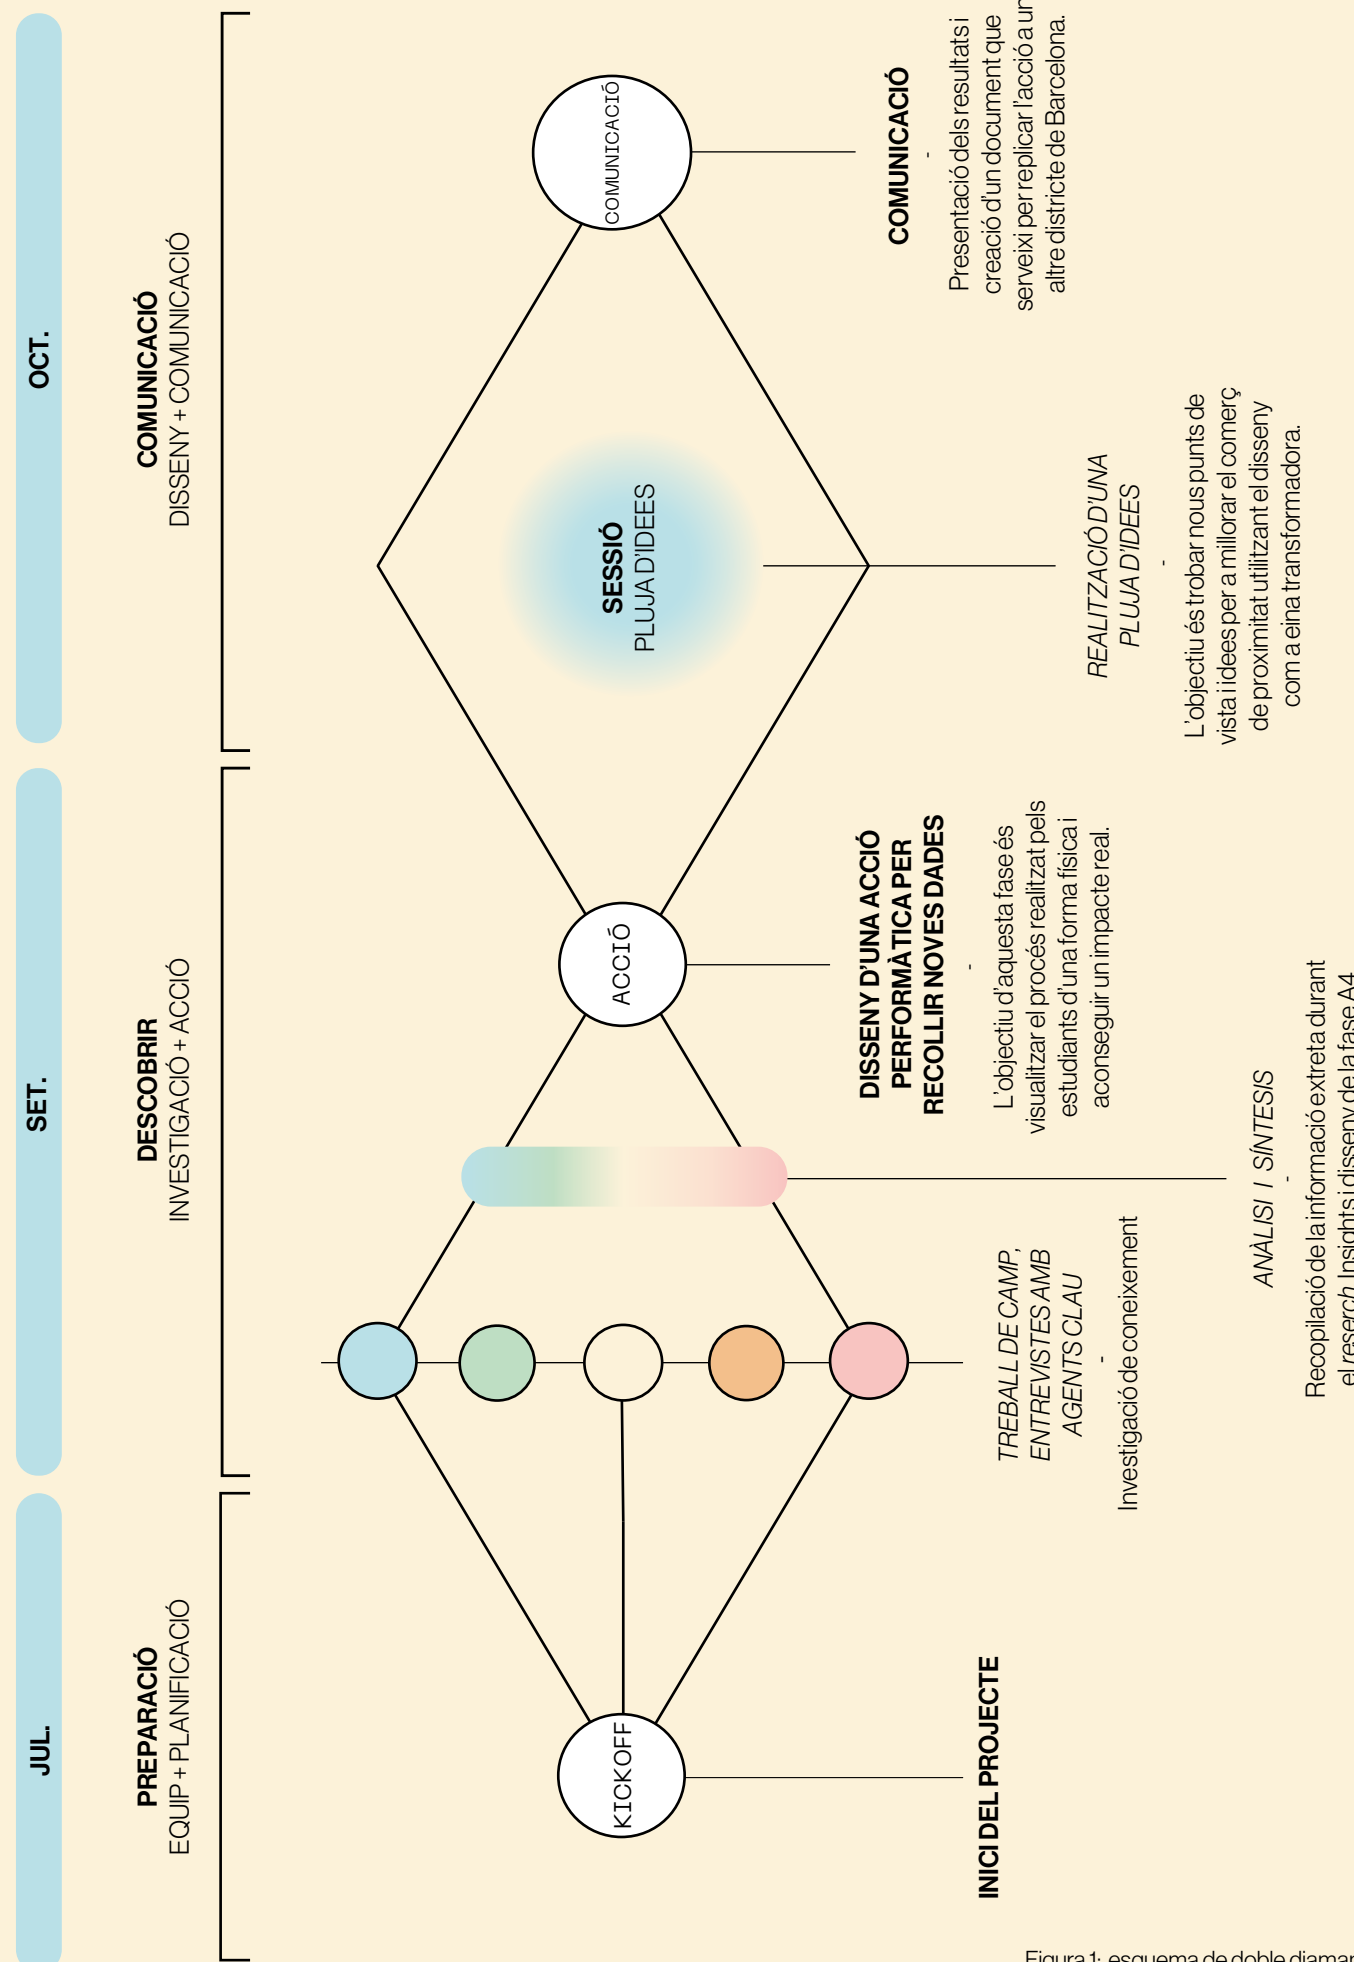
JUL.

PREPARACIÓ
EQUIP + PLANIFICACIÓ

SET.

DESCOBRIR
INVESTIGACIÓ + ACCIÓ

OCT.

COMUNICACIÓ
DISSENY + COMUNICACIÓ

KICKOFF

ACCIÓ

SESSIÓ
PLUJA D'IDEES

COMUNICACIÓ

INICI DEL PROJECTE

TREBALL DE CAMP, ENTREVISTES AMB AGENTS CLAU
-
Investigació de coneixement

ANÀLISI I SÍNTESIS
-
Recopilació de la informació extreta durant el reserch. Insights i disseny de la fase A4

DISSENY D'UNA ACCIÓ PERFORMÀTICA PER RECOLLIR NOVES DADES
-
L'objectiu d'aquesta fase és visualitzar el procés realitzat pels estudiants d'una forma física i aconseguir un impacte real.

REALITZACIÓ D'UNA PLUJA D'IDEES
-
L'objectiu és trobar nous punts de vista i idees per a millorar el comerç de proximitat utilitzant el disseny com a eina transformadora.

COMUNICACIÓ
-
Presentació dels resultats i creació d'un document que serveixi per replicar l'acció a un altre districte de Barcelona.

Figura 1: esquema de doble diamant